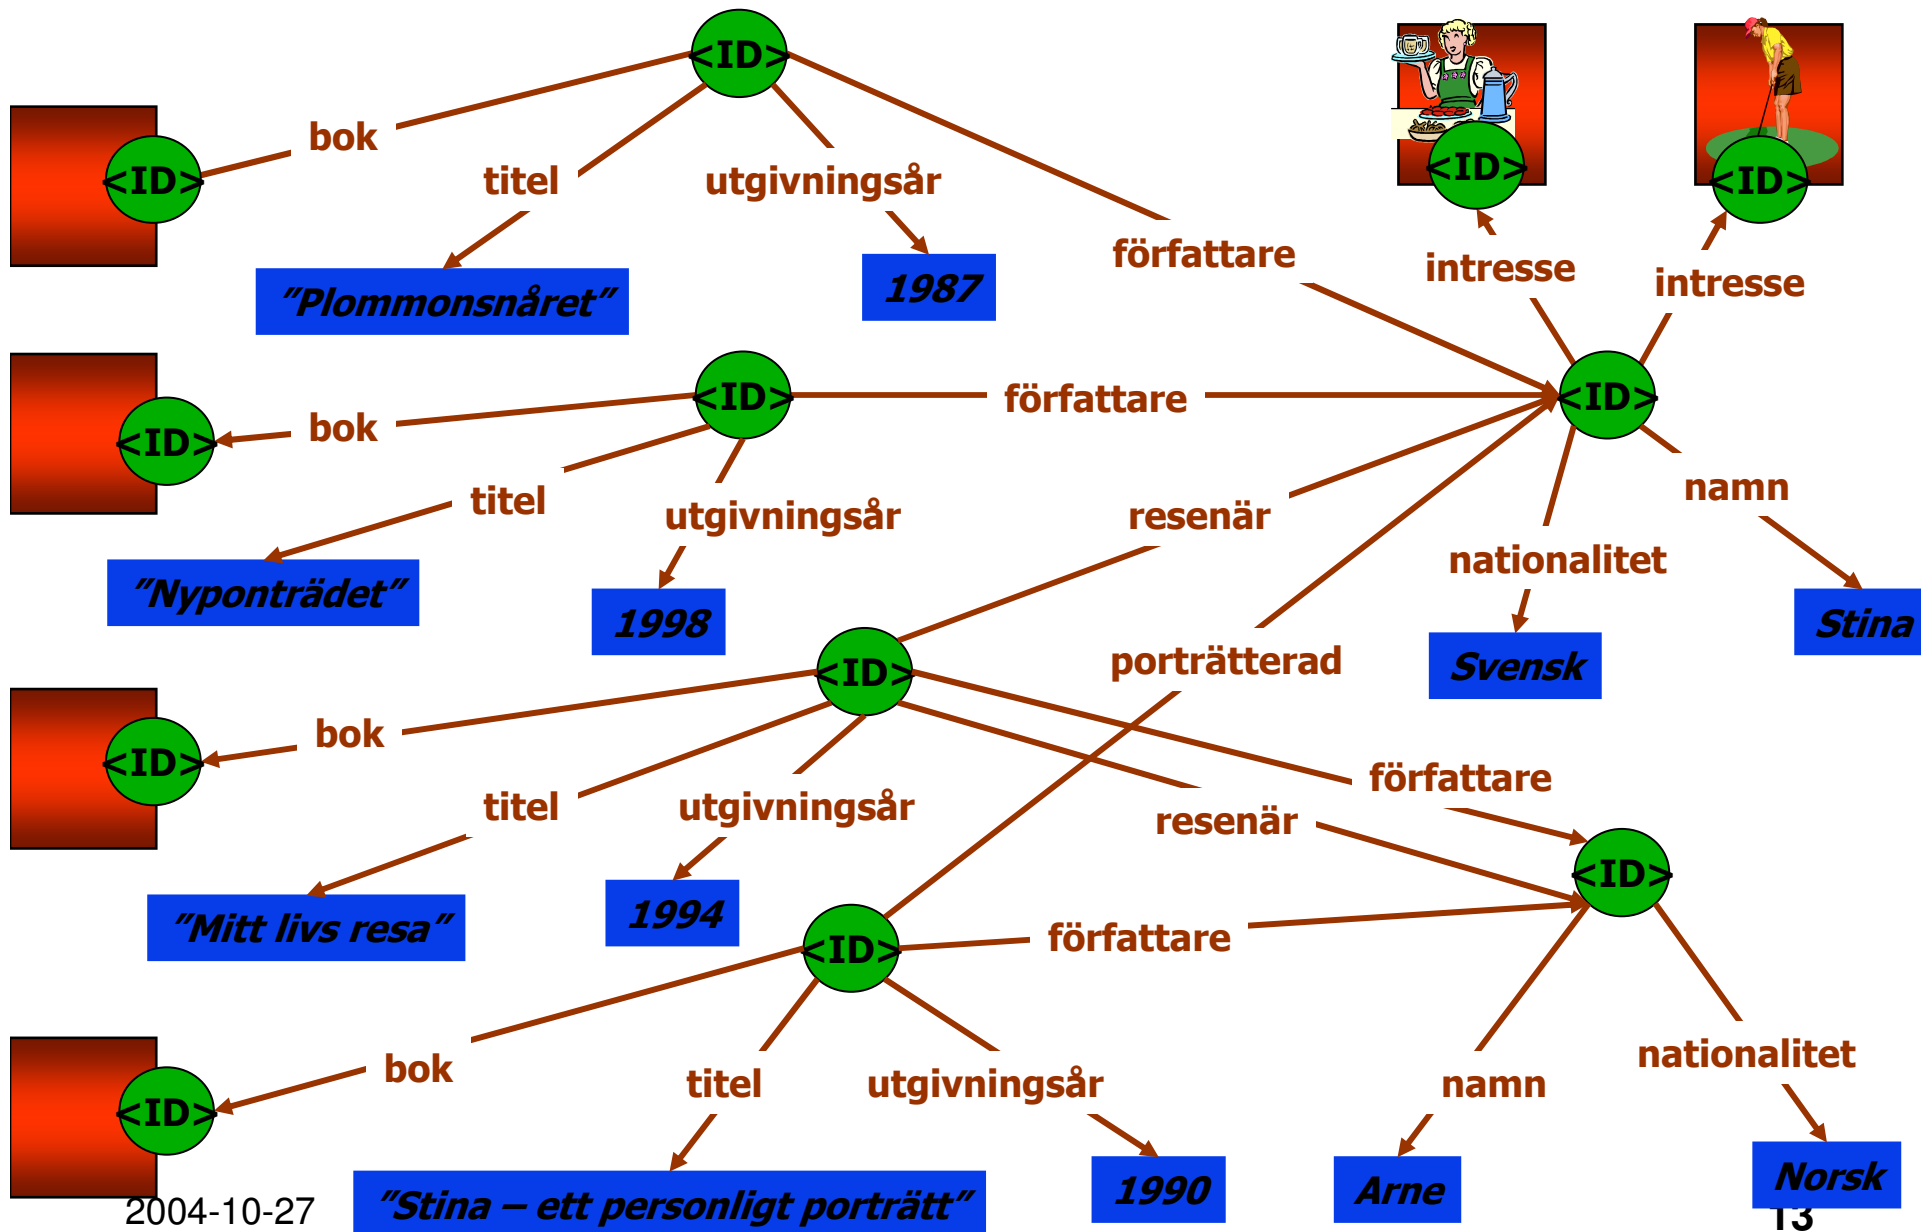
<ID>

<ID>

bok

titel

utgivningsår

författare

"Plommonsnåret"

1987

<ID>

<ID>

intresse

intresse

<ID>

bok

<ID>

författare

<ID>

titel

utgivningsår

resenär

namn

nationalitet

"Nyponträdet"

1998

Stina

porträtterad

Svensk

<ID>

<ID>

bok

titel

utgivningsår

författare

resenär

<ID>

"Mitt livs resa"

1994

<ID>

författare

<ID>

bok

titel

utgivningsår

namn

nationalitet

2004-10-27

"Stina – ett personligt porträtt"

1990

Arne

Norsk

13